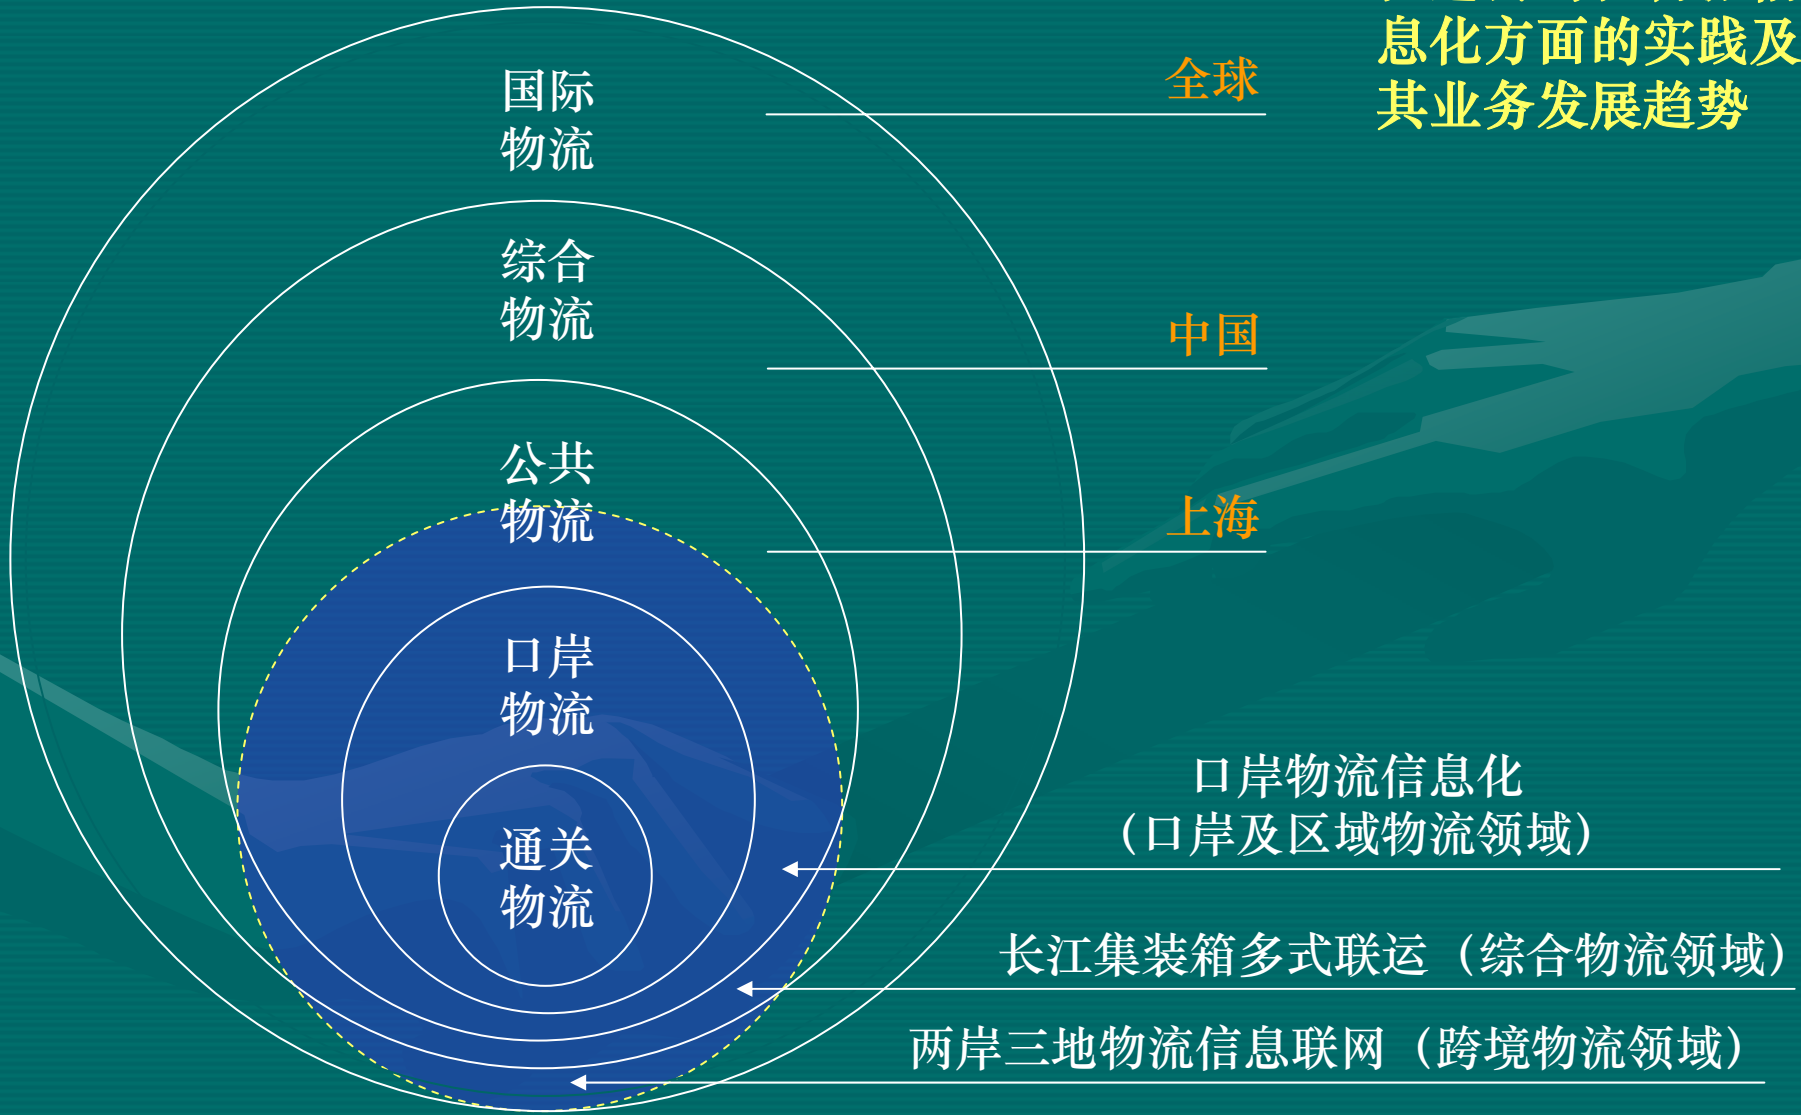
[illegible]
息化方面的实践及
其业务发展趋势

国际
物流

全球

综合
物流

中国

公共
物流

上海

口岸
物流

通关
物流

口岸物流信息化
（口岸及区域物流领域）

长江集装箱多式联运（综合物流领域）

两岸三地物流信息联网（跨境物流领域）